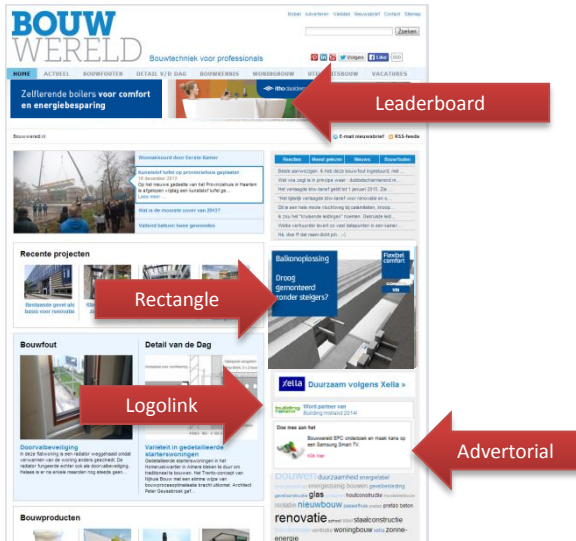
BOUW
WERELD
Bouwtechniek voor professionals

Bobel Adverteren Vakblad Nieuwsbrief Contact Sitemap
Zoeken
Volgen Like

HOME ACTUEEL BOUWFOUTEN DETAIL V/D DAG BOUWKENNIS WONINGBOUW UTILITEITSBOUW VACATURES

Zelflerende boilers voor comfort en energiebesparing

Leaderboard

Bouwwereld.nl

E-mail nieuwsbrief RSS-feeds

Woonakkoord door Eerste Kamer
Kunststof luifel op provinciehuis geplaatst
18 december 2013
Op het nieuwe gedeelte van het Provinciehuis in Haarlem is afgelopen vrijdag een kunststof luifel ge...
Lees meer
Wat is de mooiste zaver van 2013?
Vaktend beton: twee gewonden

Reacties Meest gelezen Nieuws Bouwfouten

Recente projecten

Rectangle

Balkonoplossing
Droog gemonteerd zonder steigers?

Bouwfout

Detail van de Dag

Logolink

Doorvalbeveiliging

Variëteit in gedetailleerde starterswoningen

Xella Duurzaam volgens Xella »

Word partner van Building Holland 2014!

Doe mee aan het

Advertorial

duurzaamheid energielabel glas houtconstructie nieuwbouw renovatie staalconstructie woningbouw zonne-energie